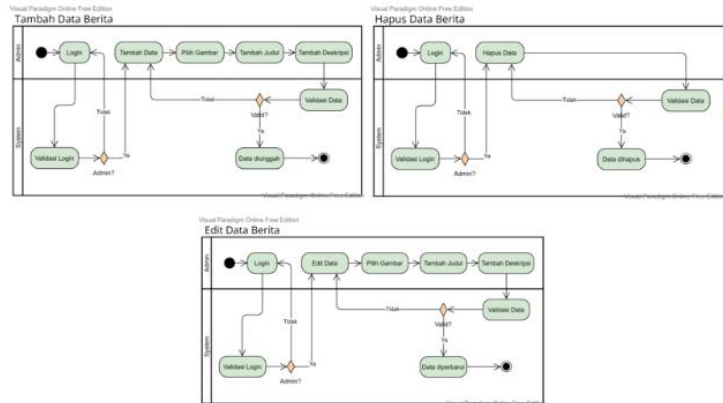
Visual Paradigm Online Free Edition
Tambah Data Berita

Admin
Login
Tambah Data
Pilih Gambar
Tambah Judul
Tambah Deskripsi

System
Tidak
Tidak
Validasi Data
Valid?
Ya
Validasi Login
Ya
Admin?
Data diunggah

Visual Paradigm Online Free Edition

Visual Paradigm Online Free Edition
Hapus Data Berita

Admin
Login
Hapus Data

System
Tidak
Tidak
Validasi Data
Valid?
Ya
Validasi Login
Ya
Admin?
Data dihapus

Visual Paradigm Online Free Edition

Visual Paradigm Online Free Edition
Edit Data Berita

Admin
Login
Edit Data
Pilih Gambar
Tambah Judul
Tambah Deskripsi

System
Tidak
Tidak
Validasi Data
Valid?
Ya
Validasi Login
Ya
Admin?
Data diperbarui

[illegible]